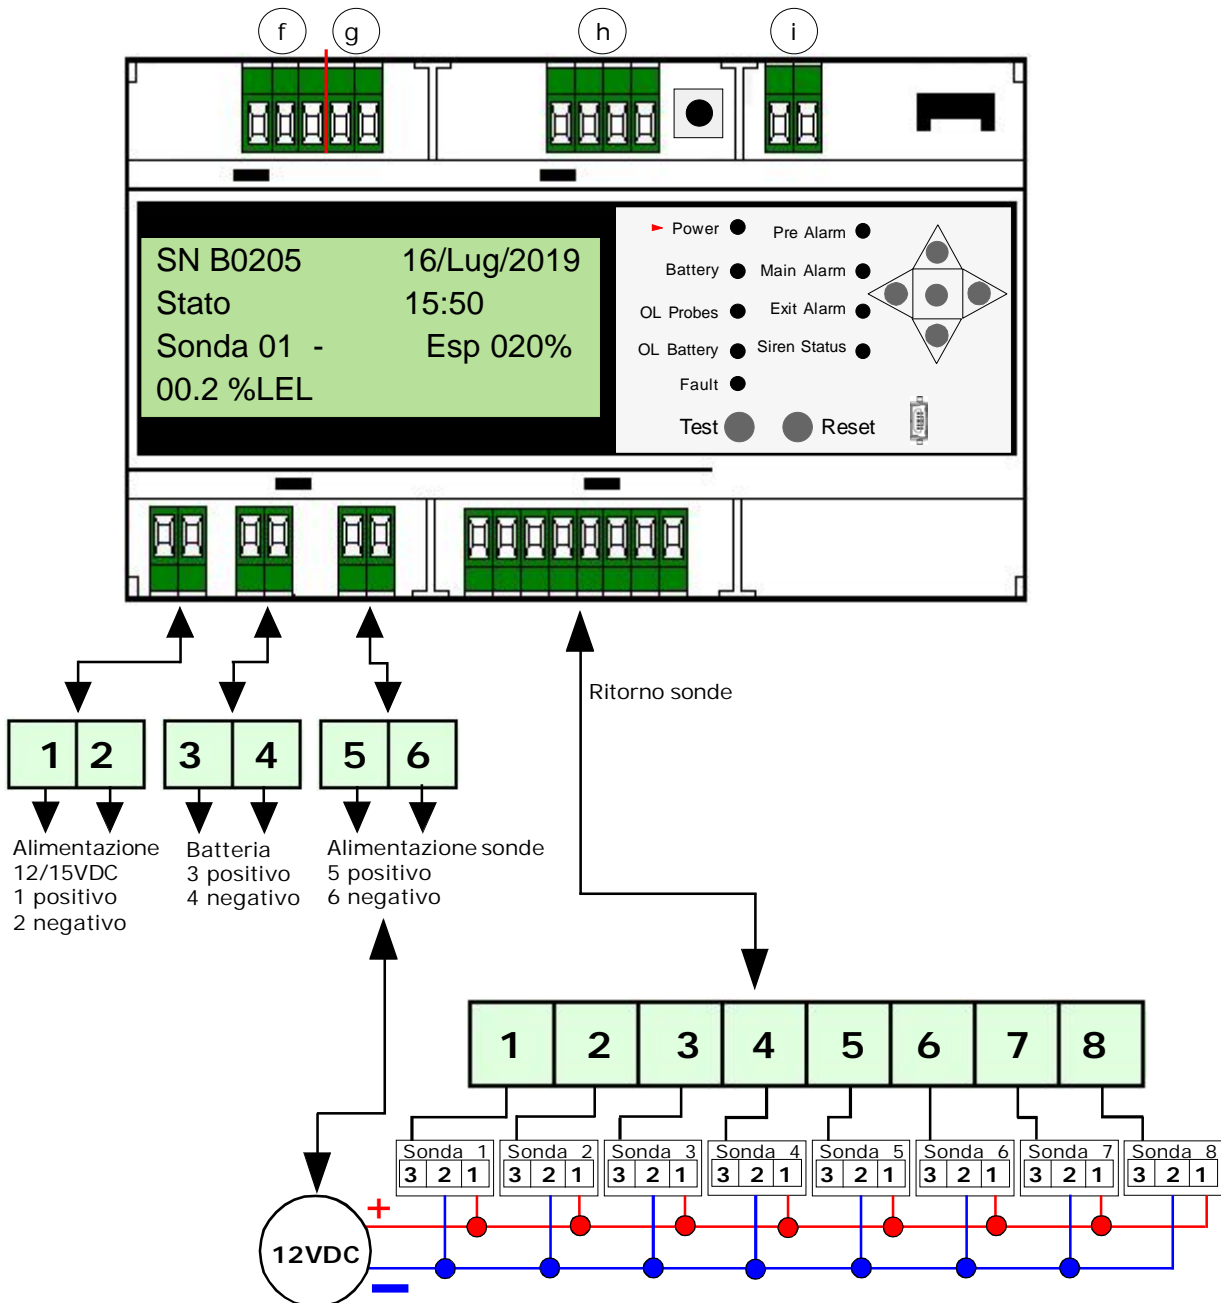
f g h i

SN B0205 16/Lug/2019
Stato 15:50
Sonda 01 - Esp 020%
00.2 %LEL

Power
Pre Alarm
Battery
Main Alarm
OL Probes
Exit Alarm
OL Battery
Siren Status
Fault
Test
Reset

Ritorno sonde

| 1 | 2 |
|---|---|

Alimentazione 12/15VDC
1 positivo
2 negativo

| 3 | 4 |
|---|---|

Batteria
3 positivo
4 negativo

| 5 | 6 |
|---|---|

Alimentazione sonde
5 positivo
6 negativo

| 1 | 2 | 3 | 4 | 5 | 6 | 7 | 8 |
|---|---|---|---|---|---|---|---|

Sonda 1 3 2 1
Sonda 2 3 2 1
Sonda 3 3 2 1
Sonda 4 3 2 1
Sonda 5 3 2 1
Sonda 6 3 2 1
Sonda 7 3 2 1
Sonda 8 3 2 1

+
12VDC
−